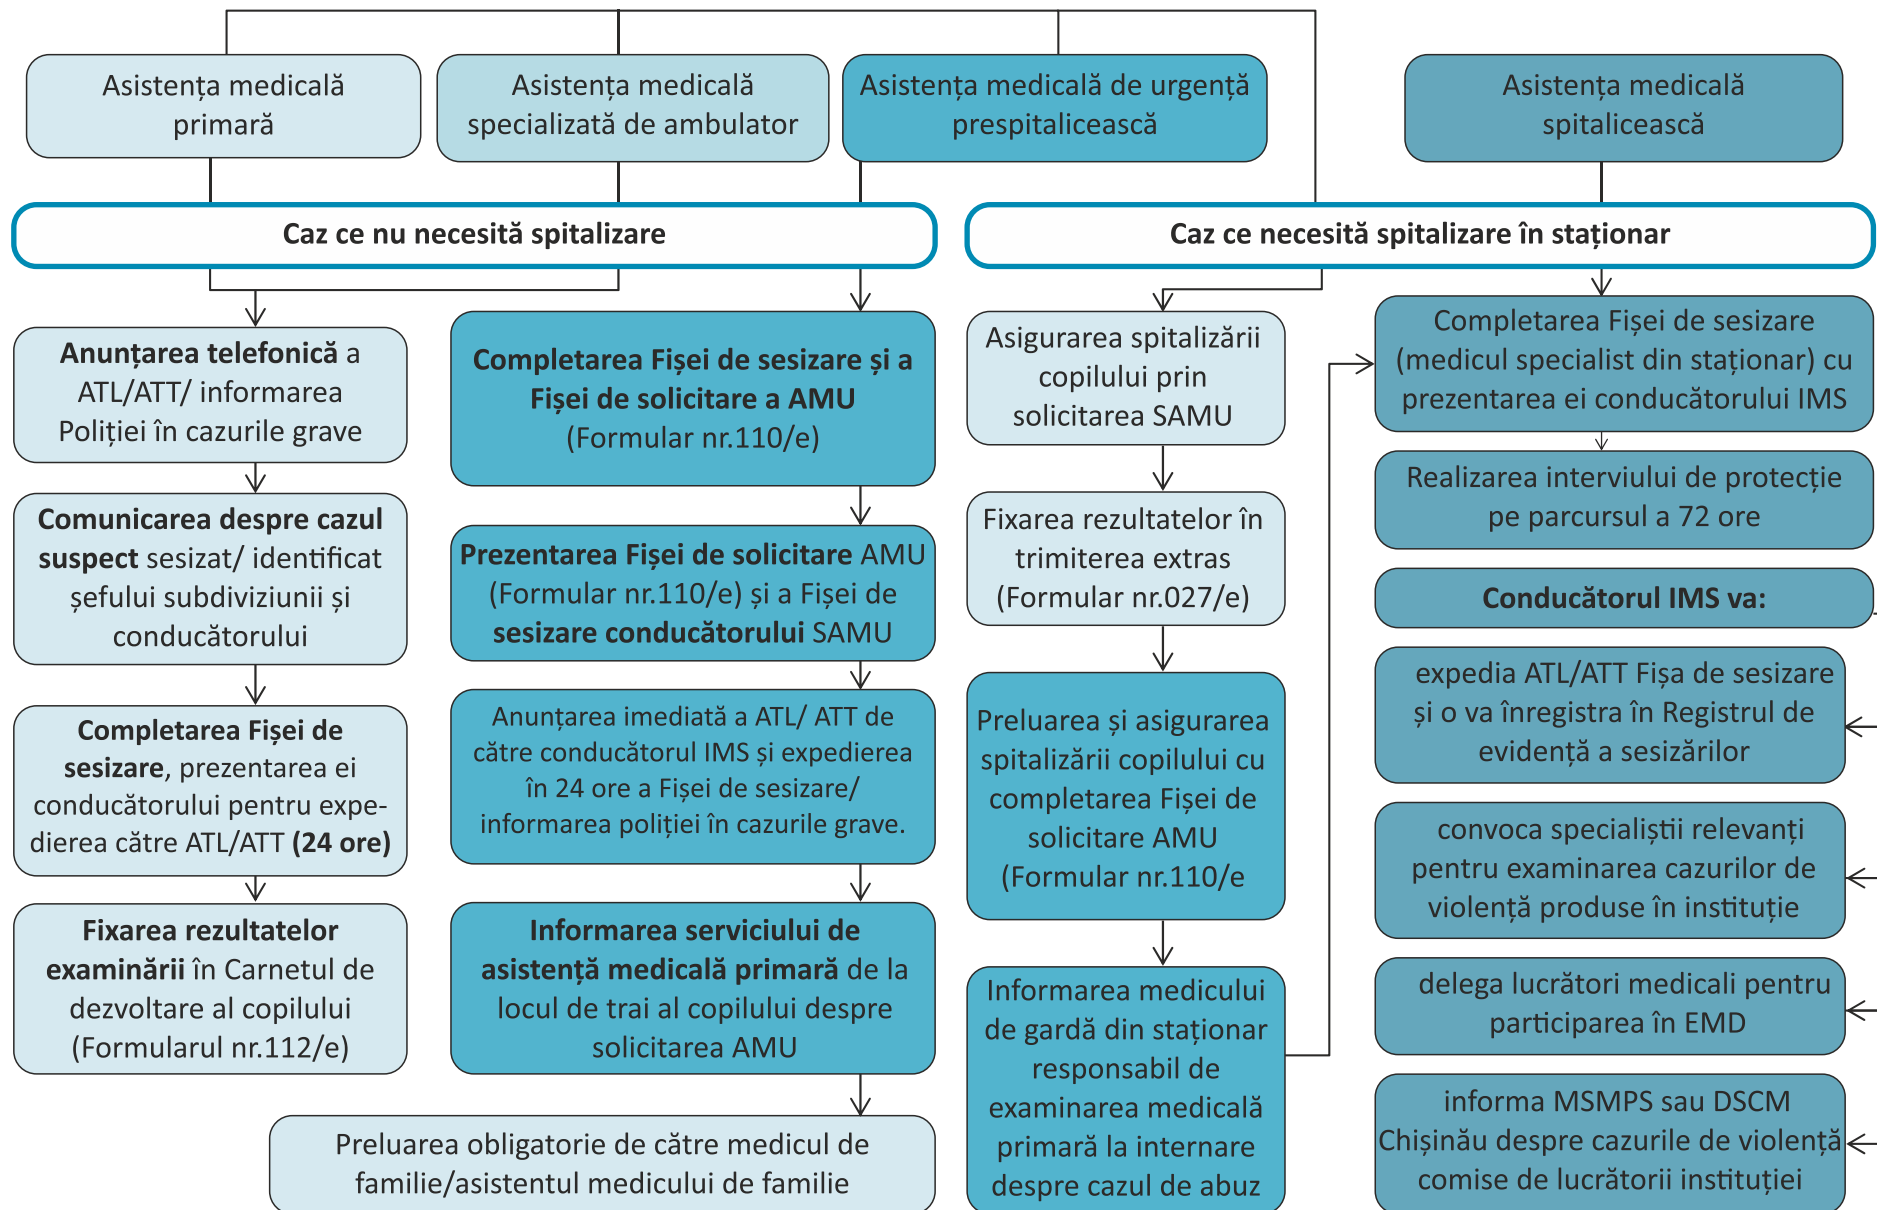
Asistența medicală primară

Asistența medicală specializată de ambulator

Asistența medicală de urgență prespitalicească

Asistența medicală spitalicească

Caz ce nu necesită spitalizare

Caz ce necesită spitalizare în staționar

**Anunțarea telefonică** a ATL/ATT/ informarea Poliției în cazurile grave

**Comunicarea despre cazul suspect** sesizat/ identificat șefului subdiviziunii și conducătorului

**Completarea Fișei de sesizare**, prezentarea ei conducătorului pentru expedierea către ATL/ATT **(24 ore)**

**Fixarea rezultatelor examinării** în Carnetul de dezvoltare al copilului (Formularul nr.112/e)

**Completarea Fișei de sesizare și a Fișei de solicitare a AMU** (Formular nr.110/e)

**Prezentarea Fișei de solicitare** AMU (Formular nr.110/e) și a Fișei de **sesizare conducătorului** SAMU

Anunțarea imediată a ATL/ ATT de către conducătorul IMS și expedierea în 24 ore a Fișei de sesizare/ informarea poliției în cazurile grave.

**Informarea serviciului de asistență medicală primară** de la locul de trai al copilului despre solicitarea AMU

Preluarea obligatorie de către medicul de familie/asistentul medicului de familie

Asigurarea spitalizării copilului prin solicitarea SAMU

Fixarea rezultatelor în trimiterea extras (Formular nr.027/e)

Preluarea și asigurarea spitalizării copilului cu completarea Fișei de solicitare AMU (Formular nr.110/e

Informarea medicului de gardă din staționar responsabil de examinarea medicală primară la internare despre cazul de abuz

Completarea Fișei de sesizare (medicul specialist din staționar) cu prezentarea ei conducătorului IMS

Realizarea interviului de protecție pe parcursul a 72 ore

**Conducătorul IMS va:**

expedia ATL/ATT Fișa de sesizare și o va înregistra în Registrul de evidență a sesizărilor

convoca specialiștii relevanți pentru examinarea cazurilor de violență produse în instituție

delega lucrători medicali pentru participarea în EMD

informa MSMPS sau DSCM Chișinău despre cazurile de violență comise de lucrătorii instituției